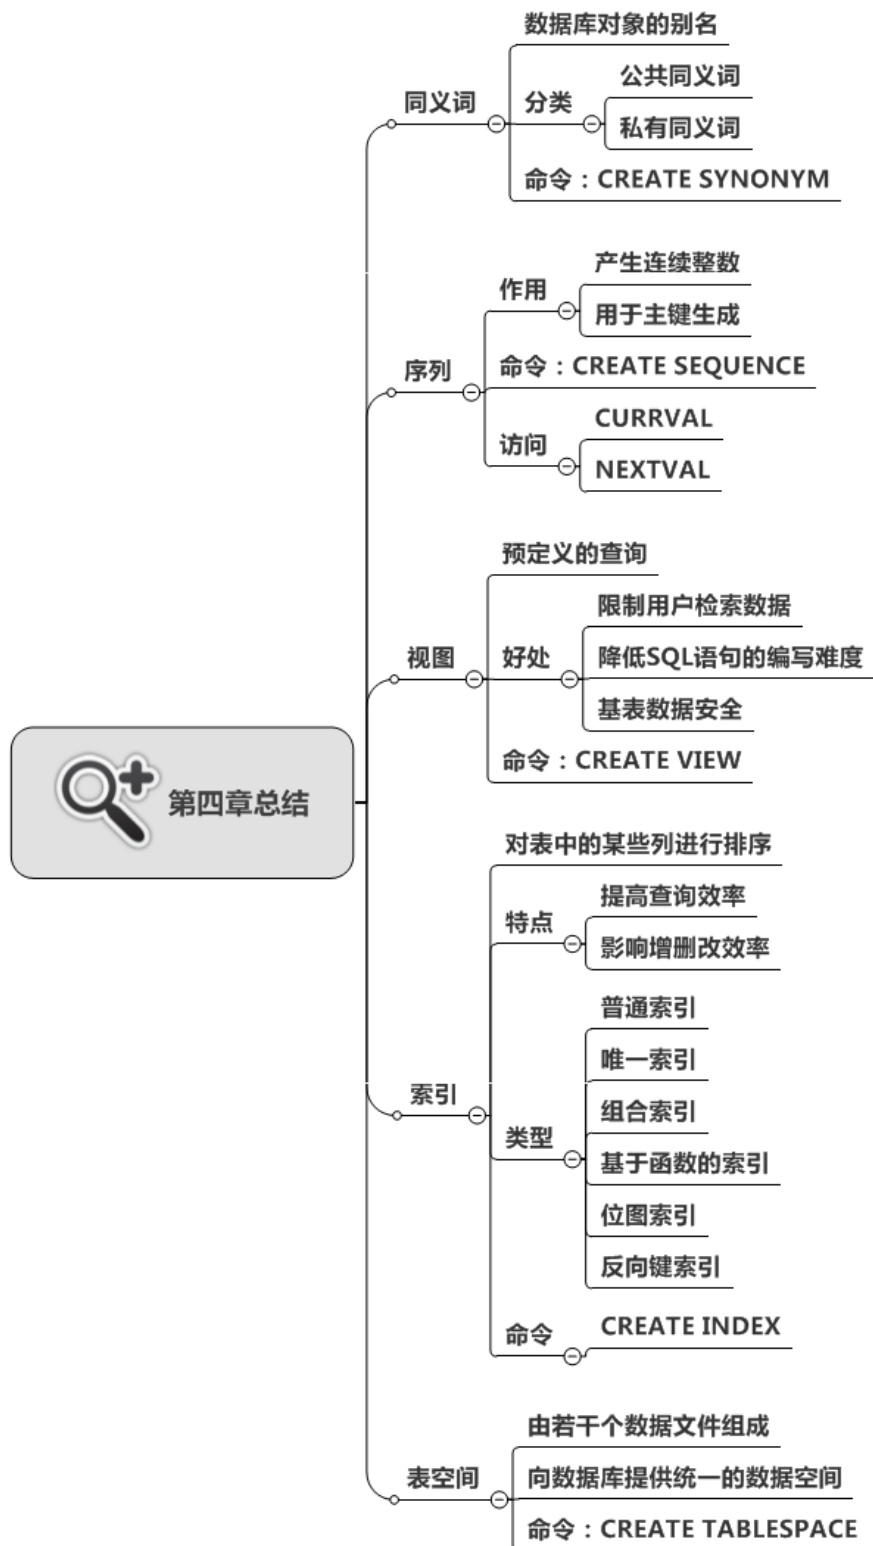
第四章总结

同义词
数据库对象的别名
分类
公共同义词
私有同义词
命令：CREATE SYNONYM

序列
作用
产生连续整数
用于主键生成
命令：CREATE SEQUENCE
访问
CURRVAL
NEXTVAL

视图
预定义的查询
好处
限制用户检索数据
降低SQL语句的编写难度
基表数据安全
命令：CREATE VIEW

索引
对表中的某些列进行排序
特点
提高查询效率
影响增删改效率
类型
普通索引
唯一索引
组合索引
基于函数的索引
位图索引
反向键索引
命令
CREATE INDEX

表空间
由若干个数据文件组成
向数据库提供统一的数据空间
命令：CREATE TABLESPACE